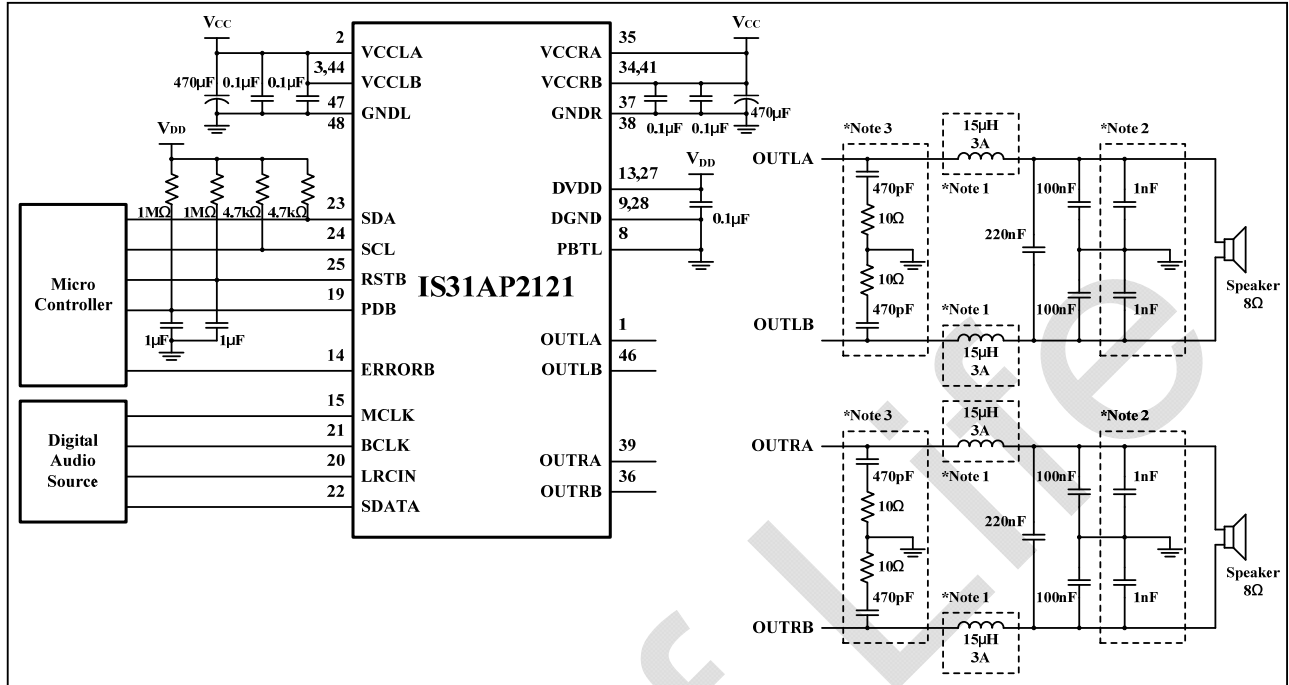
$V_{CC}$
2 VCCLA
3,44 VCCLB
47 GNDL
48
470µF 0.1µF 0.1µF
$V_{DD}$
1MΩ 1MΩ 4.7kΩ 4.7kΩ
23 SDA
24 SCL
25 RSTB
19 PDB
14 ERRORB
15 MCLK
21 BCLK
20 LRCIN
22 SDATA
Micro Controller
1µF 1µF
Digital Audio Source
IS31AP2121
$V_{CC}$
VCCRA 35
VCCRB 34,41
GNDR 37
38 0.1µF 0.1µF 470µF
$V_{DD}$
DVDD 13,27
DGND 9,28
0.1µF
PBTL 8
OUTLA 1
OUTLB 46
OUTRA 39
OUTRB 36

*Note 3
15µH 3A
*Note 2
OUTLA
470pF
10Ω
10Ω
470pF
*Note 1
220nF
100nF
100nF
1nF
1nF
Speaker 8Ω
OUTLB
*Note 1
15µH 3A

*Note 3
15µH 3A
*Note 2
OUTRA
470pF
10Ω
10Ω
470pF
*Note 1
220nF
100nF
100nF
1nF
1nF
Speaker 8Ω
OUTRB
*Note 1
15µH 3A